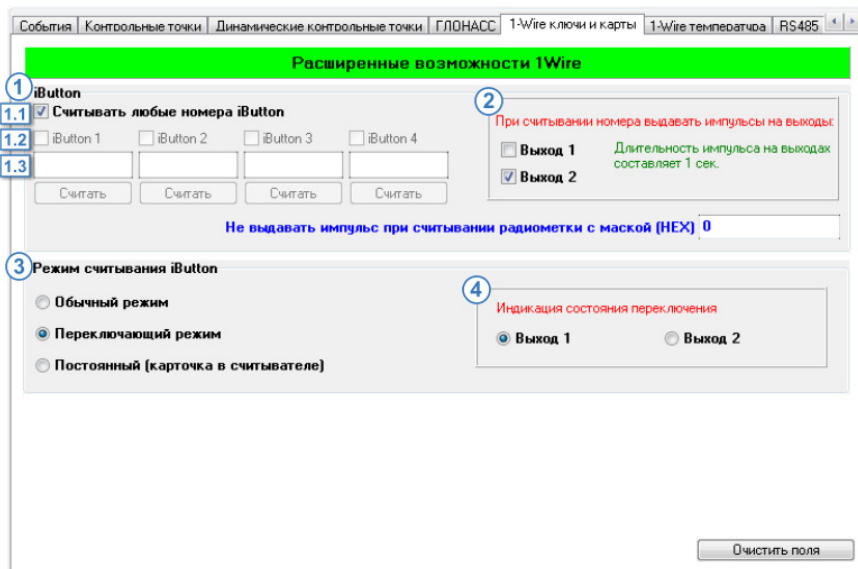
События | Контрольные точки | Динамические контрольные точки | ГЛОНАСС | 1-Wire ключи и карты | 1-Wire температура | RS485

Расширенные возможности 1Wire

1 iButton

1.1 Считывать любые номера iButton

1.2 iButton 1 iButton 2 iButton 3 iButton 4

1.3

Считать Считать Считать Считать

2 При считывании номера выдавать импульсы на выходы:

Выход 1

Выход 2

Длительность импульса на выходах составляет 1 сек.

Не выдавать импульс при считывании радиометки с маской (HEX) 0

3 Режим считывания iButton

Обычный режим

Переключающий режим

Постоянный (карточка в считывателе)

4 Индикация состояния переключения

Выход 1 Выход 2

Очистить поля